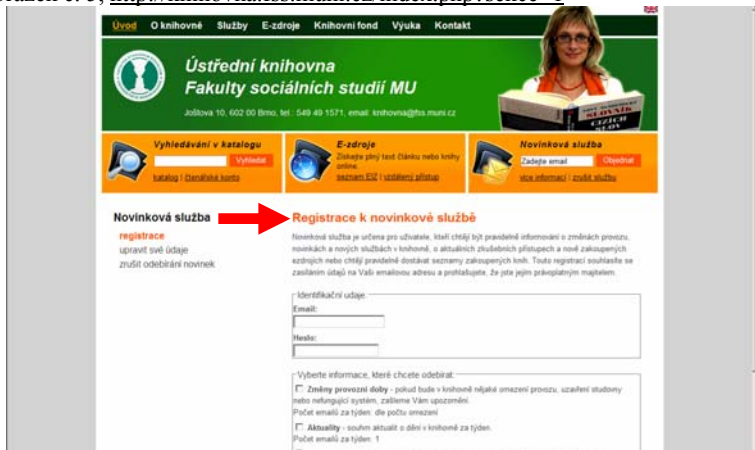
Úvod O knihovně Služby E-zdroje Knihovní fond Výuka Kontakt

Ústřední knihovna
Fakulty sociálních studií MU

Joštova 10, 602 00 Brno, tel.: 549 49 1571, email: knihovna@fss.muni.cz

Vyhledávání v katalogu
Vyhledat
katalog | čtenářské konto

E-zdroje
Získejte plný text článku nebo knihy online
seznam EIZ | vzdálený přístup

Novinková služba
Zadejte email
Objednat
více informací | zrušit službu

Novinková služba
registrace
upravit své údaje
zrušit odebírání novinek

Registrace k novinkové službě

Novinková služba je určena pro uživatele, kteří chtějí být pravidelně informováni o změnách provozu, novinkách a nových službách v knihovně, o aktuálních zkušebních přístupech a nově zakoupených ezdrojích nebo chtějí pravidelně dostávat seznamy zakoupených knih. Touto registrací souhlasíte se zasíláním údajů na Vaši emailovou adresu a prohlašujete, že jste jejím právoplatným majitelem.

Identifikační údaje
Email:
Heslo:

Vyberte informace, které chcete odebírat:
Změny provozní doby - pokud bude v knihovně nějaké omezení provozu, uzavření studovny nebo nefungující systém, zašleme Vám upozornění.
Počet emailů za týden: dle počtu omezení
Aktuality - souhrn aktualit o dění v knihovně za týden.
Počet emailů za týden: 1